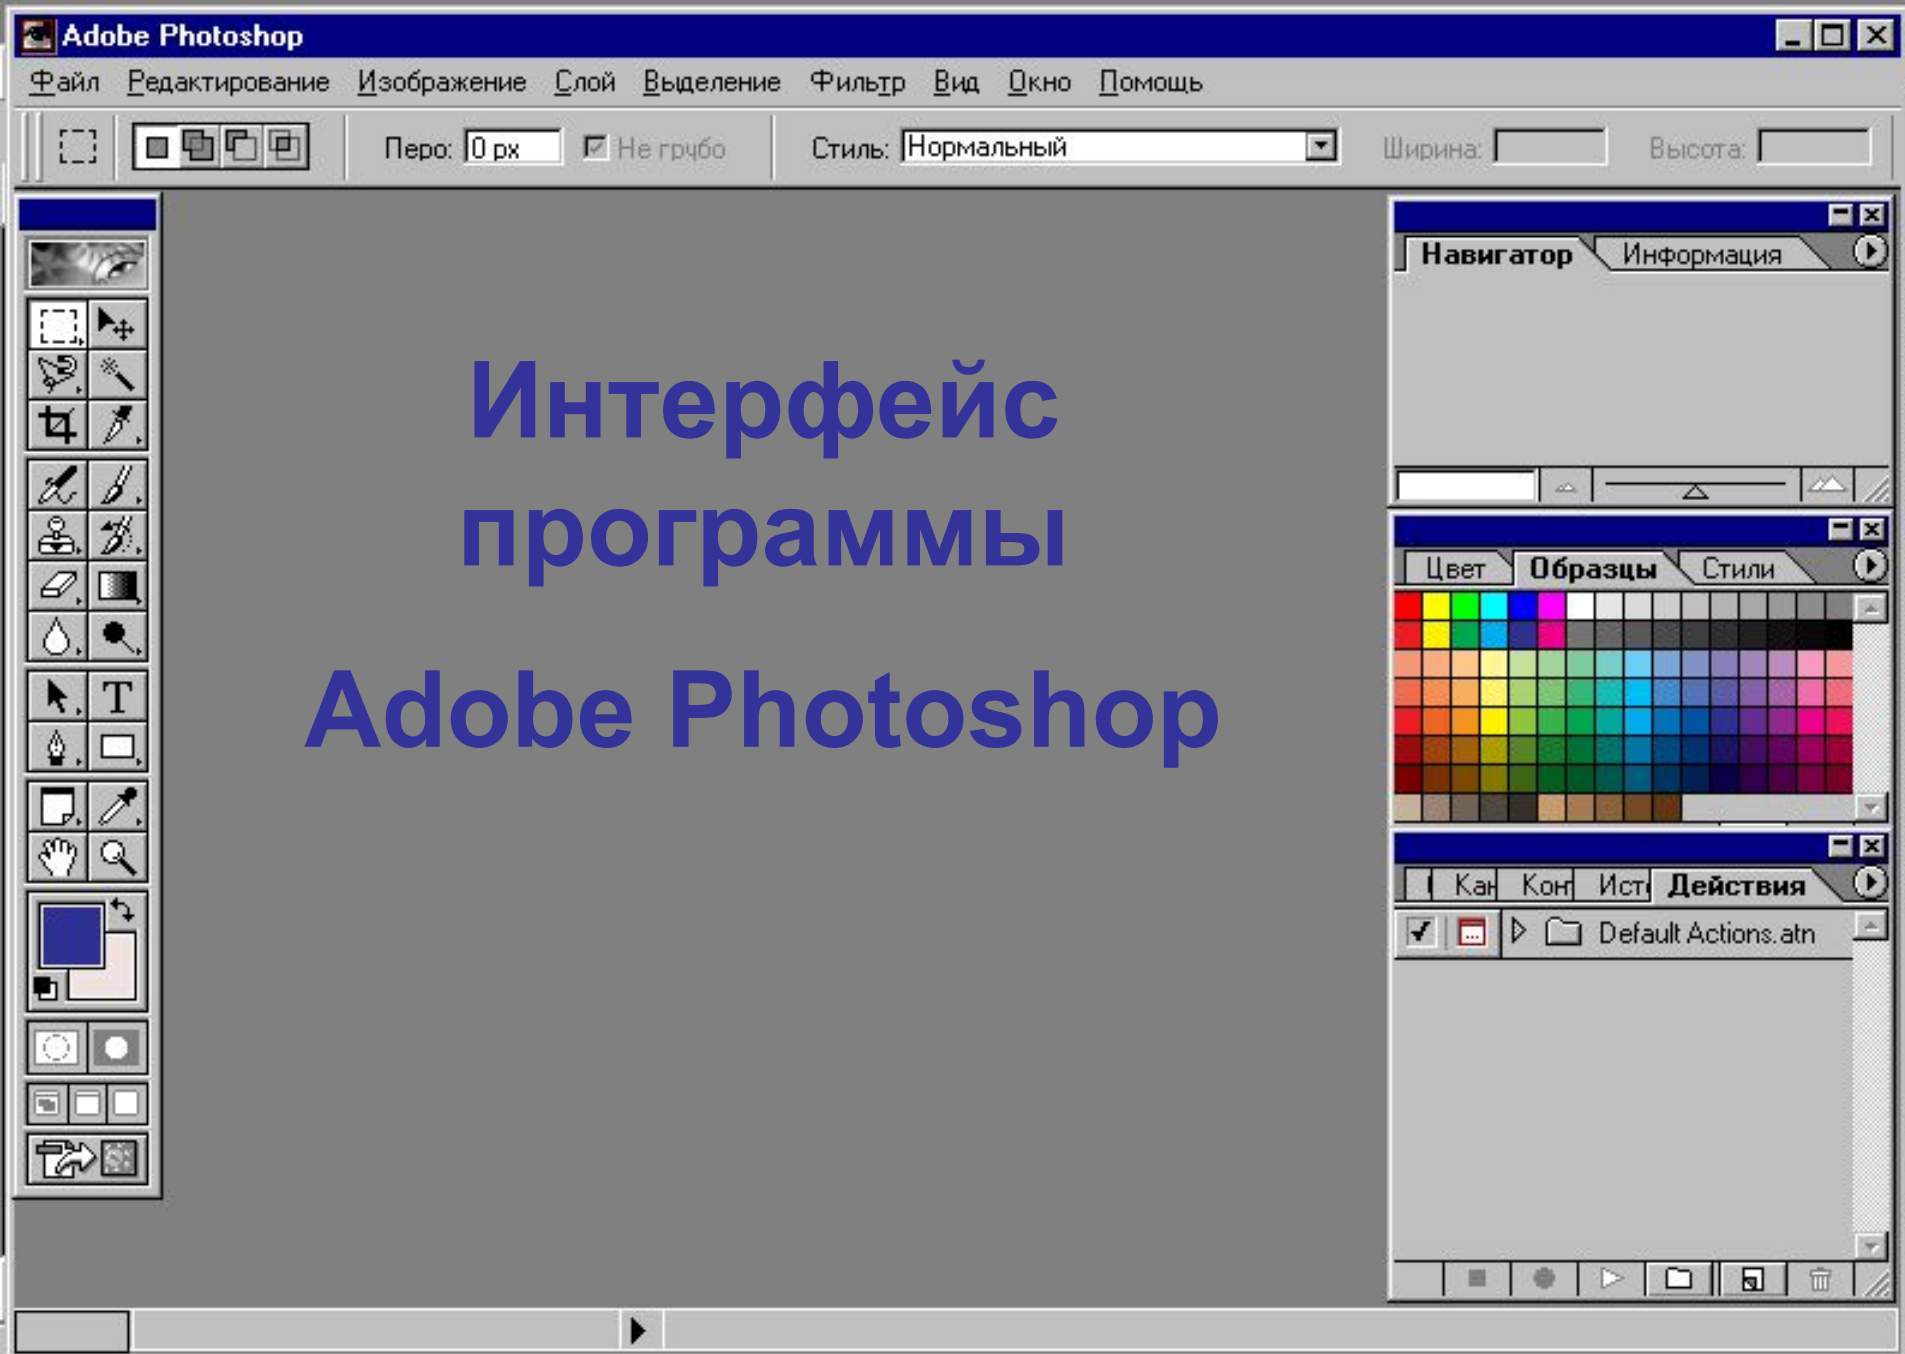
Adobe Photoshop

Файл Редактирование Изображение Слой Выделение Фильтр Вид Окно Помощь

Перо: 0 px Не грубо Стиль: Нормальный Ширина: Высота:

Навигатор Информация

Цвет Образцы Стили

Кан Кон Ист Действия

Default Actions.atn

Интерфейс программы

Adobe Photoshop